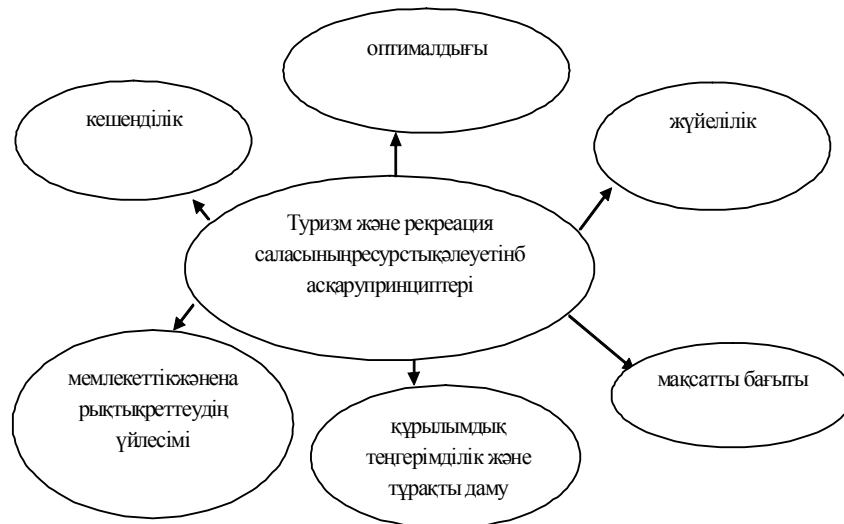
оптималдығы

кешенділік

жүйелілік

Туризм және рекреация саласыныңресурстықәлеуетінб асқарупринциптері

мемлекеттікжәнена рықтықреттеудің үйлесімі

құрылымдық теңгерімділік және тұрақты даму

мақсатты бағыты